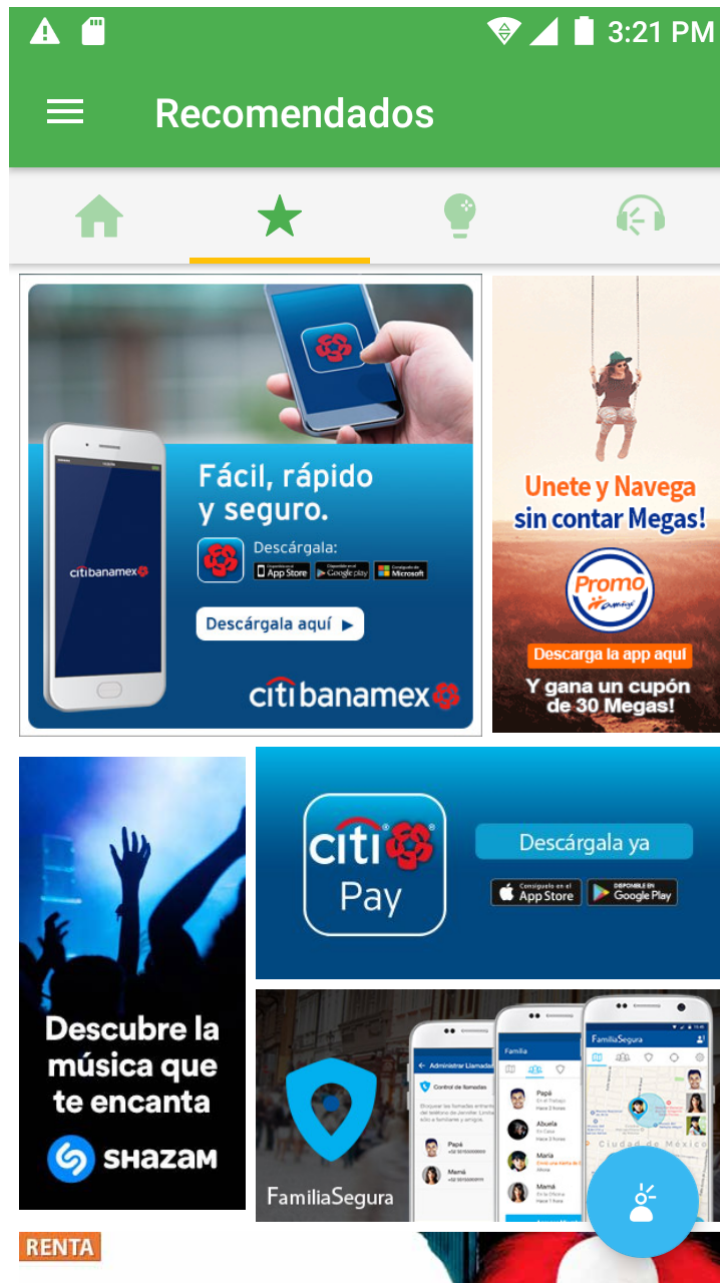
3:21 PM

Recomendados

citibanamex

Fácil, rápido y seguro.

Descárgala:

App Store Google play Microsoft

Descárgala aquí ▶

citibanamex

Unete y Navega sin contar Megas!

Promo amigo

Descarga la app aquí

Y gana un cupón de 30 Megas!

Descubre la música que te encanta

SHAZAM

citi Pay

Descárgala ya

Consíguelo en el App Store

DISPONIBLE EN Google Play

Administrar Llamadas

Control de llamadas

Papá

Mamá

Familia

Papá

Abuela

María

Mamá

FamiliaSegura

Ciudad de México

FamiliaSegura

RENTA